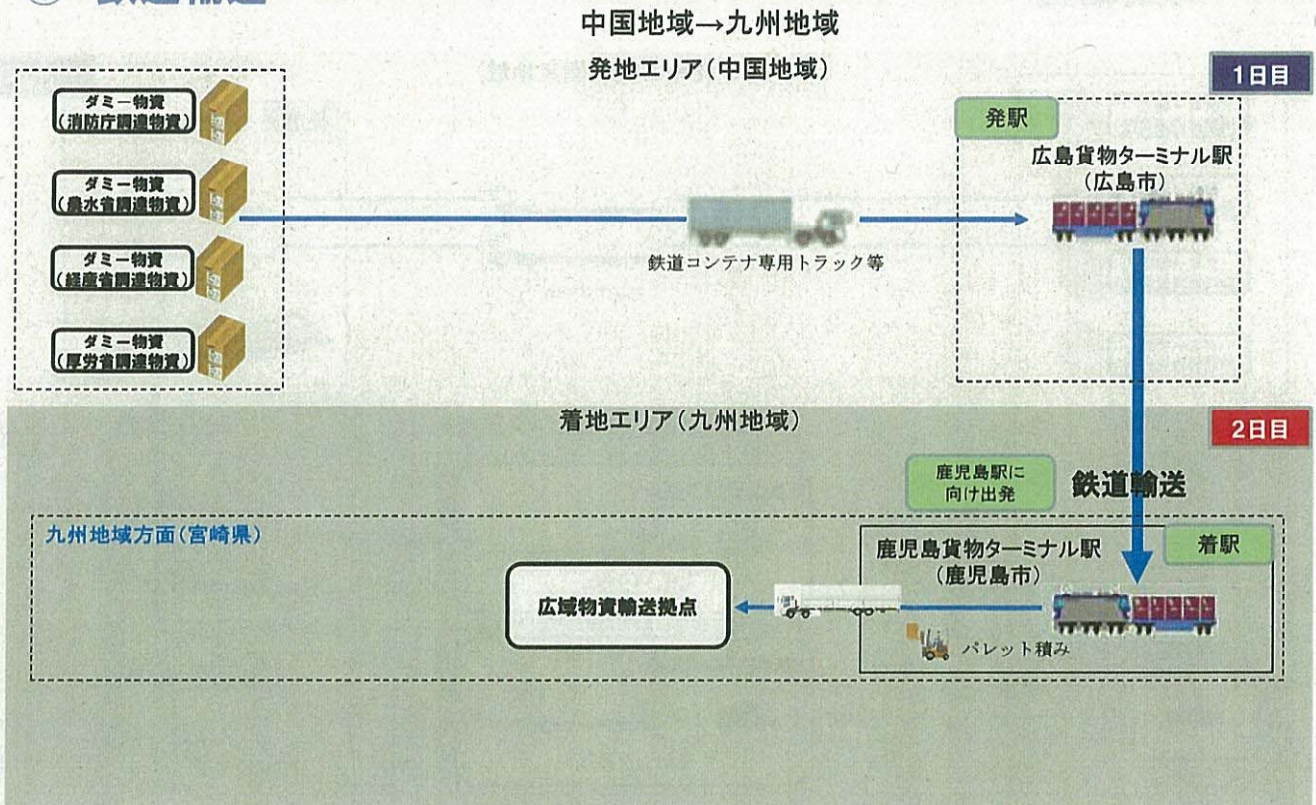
中国地域→九州地域

発地エリア（中国地域）

1日目

ダミー物資
（消防庁調達物資）

ダミー物資
（農水省調達物資）

ダミー物資
（経産省調達物資）

ダミー物資
（厚労省調達物資）

鉄道コンテナ専用トラック等

発駅

広島貨物ターミナル駅
（広島市）

着地エリア（九州地域）

2日目

鹿児島駅に
向け出発

鉄道輸送

九州地域方面（宮崎県）

着駅

鹿児島貨物ターミナル駅
（鹿児島市）

広域物資輸送拠点

パレット積み